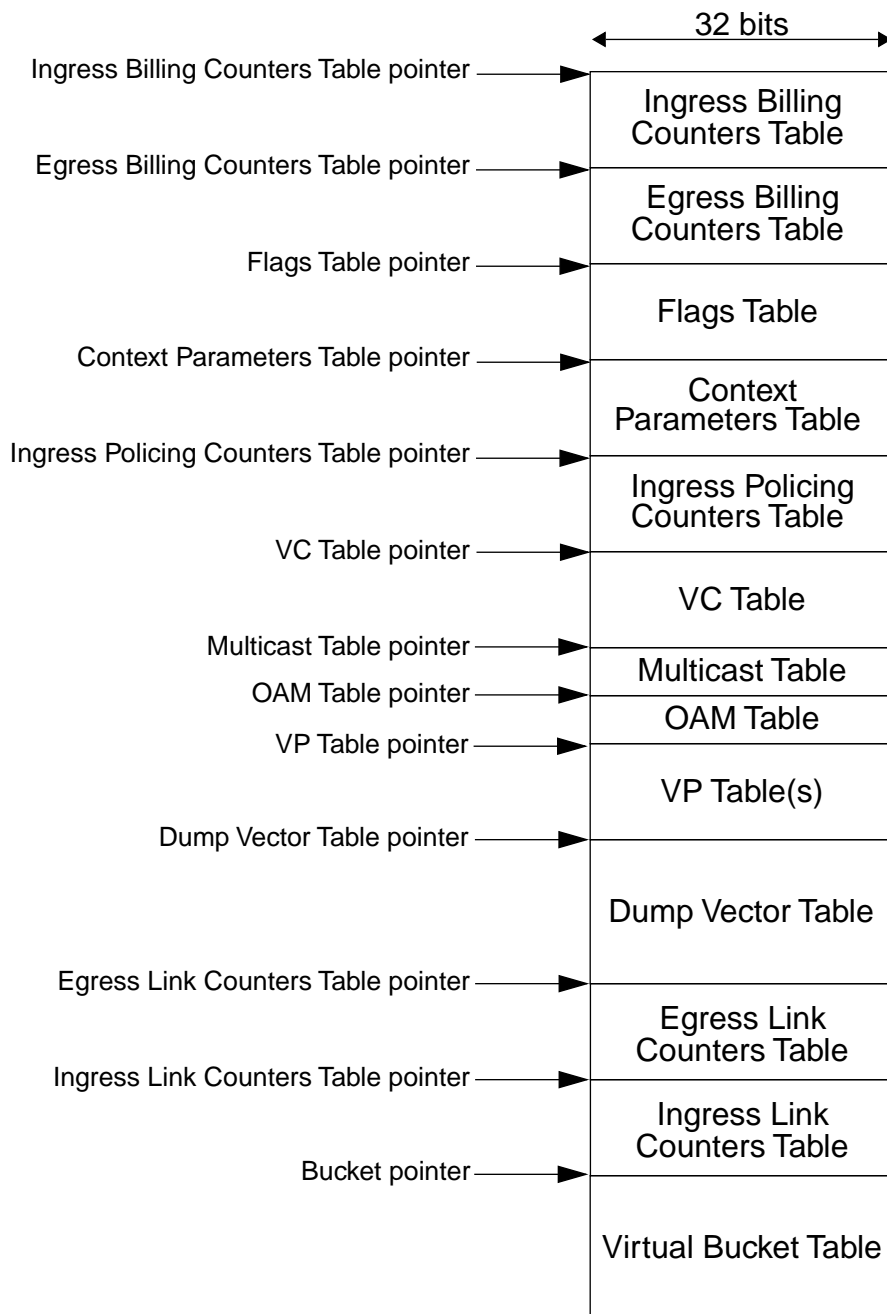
32 bits

Ingress Billing Counters Table pointer

Ingress Billing Counters Table

Egress Billing Counters Table pointer

Egress Billing Counters Table

Flags Table pointer

Flags Table

Context Parameters Table pointer

Context Parameters Table

Ingress Policing Counters Table pointer

Ingress Policing Counters Table

VC Table pointer

VC Table

Multicast Table pointer

Multicast Table

OAM Table pointer

OAM Table

VP Table pointer

VP Table(s)

Dump Vector Table pointer

Dump Vector Table

Egress Link Counters Table pointer

Egress Link Counters Table

Ingress Link Counters Table pointer

Ingress Link Counters Table

Bucket pointer

Virtual Bucket Table